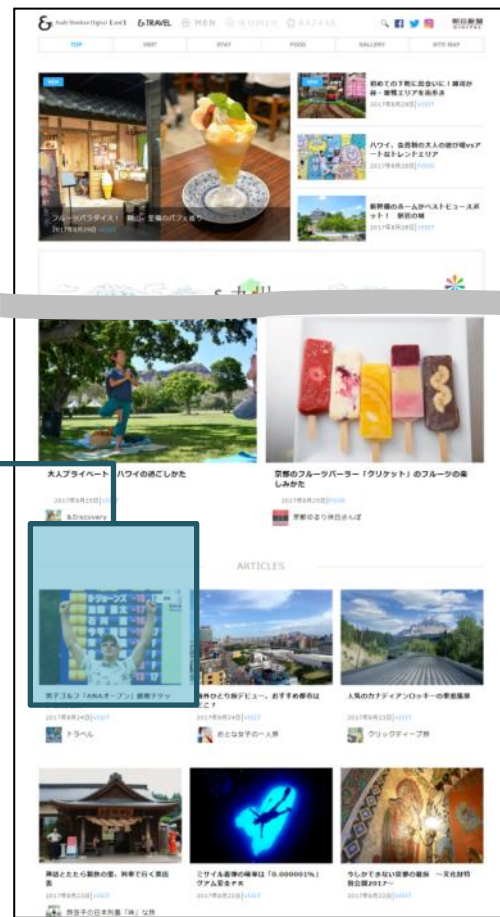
& Asahi Shimbun Digital [and] &TRAVEL &MEN &WOMEN &BAZAAR 朝日新聞DIGITAL

TOP VISIT STAY FOOD GALLERY SITE MAP

NEW

フルーツパラダイス！ 岡山・至福のパフェ巡り

2017年8月28日 VISIT

NEW

初めての下町に出会いに！錦糸町・亀戸エリアを街歩き

2017年8月28日 VISIT

ハワイ、自然派の大人の遊び場vsアートなトレンドエリア

2017年8月28日 FOOD

新幹線のホームがベストビュースポット！ 新田の城

2017年8月28日 VISIT

大人プライベート ハワイの過ごしかた

2017年8月25日 VISIT

&Discovery

京都のフルーツパーラー「クリケット」のフルーツの楽しみかた

2017年8月25日 FOOD

京都ゆるり休日さんぽ

ARTICLES

男子ゴルフ「ANAオープン」観戦ドラマ

2017年8月24日 VISIT

トラベル

海外ひとり旅デビュー。おすすめの都市はどこ？

2017年8月24日 VISIT

おとなな女子の一人旅

人気のカナディアンロッキーの景観展開

2017年8月23日 VISIT

クリックディープ旅

神話とたたら製鉄の里、列車で行く奥出雲

2017年8月23日 VISIT

鉄音子の日本列島「味」な旅

ミサイル着弾の確率は「0.000001%」グアム官⾦PR

2017年8月23日 VISIT

今しかできない京都の観仏 ～文化財特別公開2017～

2017年8月22日 VISIT